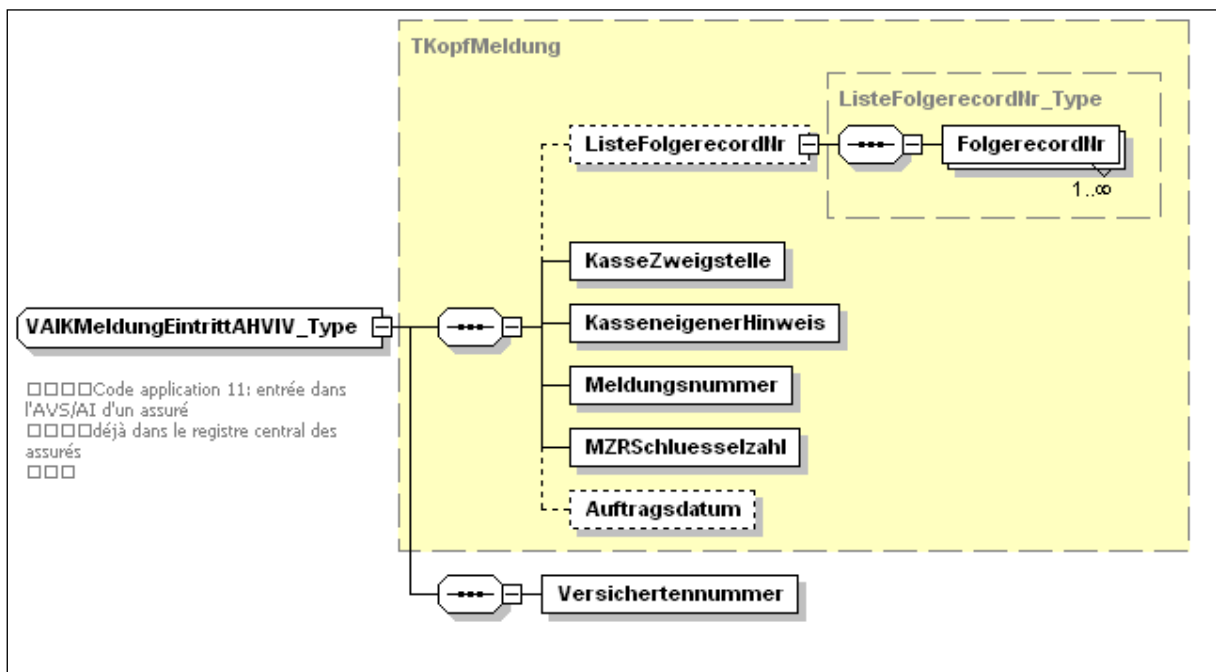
TKopfMeldung

ListeFolgerecordNr_Type

ListeFolgerecordNr

FolgerecordNr

1..∞

KasseZweigstelle

VAIKMeldungEintrittAHVIV_Type

KasseneigenerHinweis

□□□□Code application 11: entrée dans l'AVS/AI d'un assuré
□□□□déjà dans le registre central des assurés
□□□

Meldungsnummer

MZRSchluesselzahl

Auftragsdatum

Versichertennummer